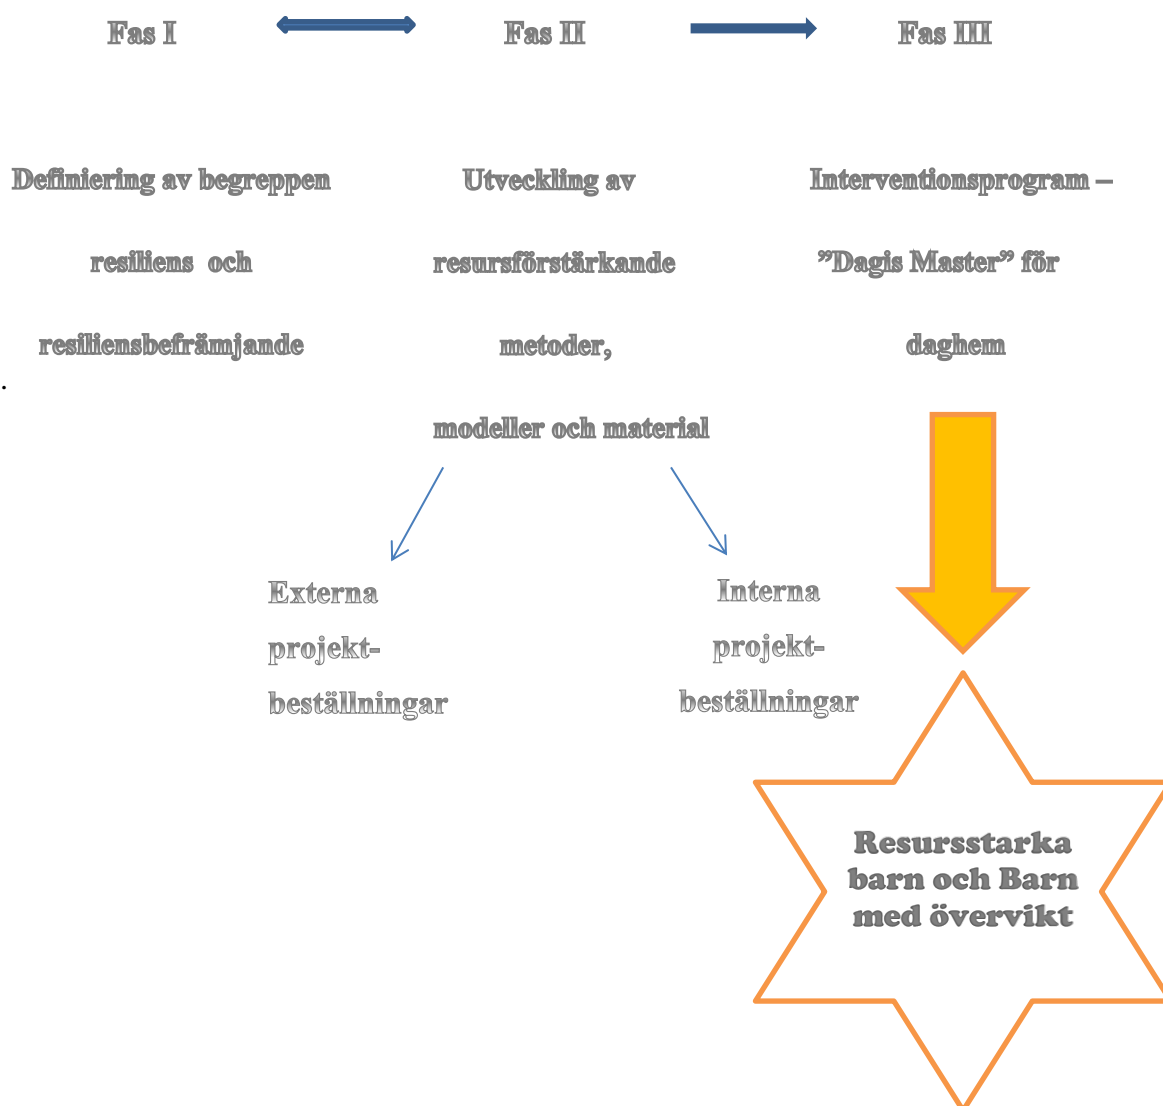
Fas I

Fas II

Fas III

Definiering av begreppen resiliens och resiliensbefrämjande

.

Utveckling av resursförstärkande metoder, modeller och material

Interventionsprogram – ”Dagis Master” för daghem

Externa projektbeställningar

Interna projektbeställningar

Resursstarka barn och Barn med övervikt